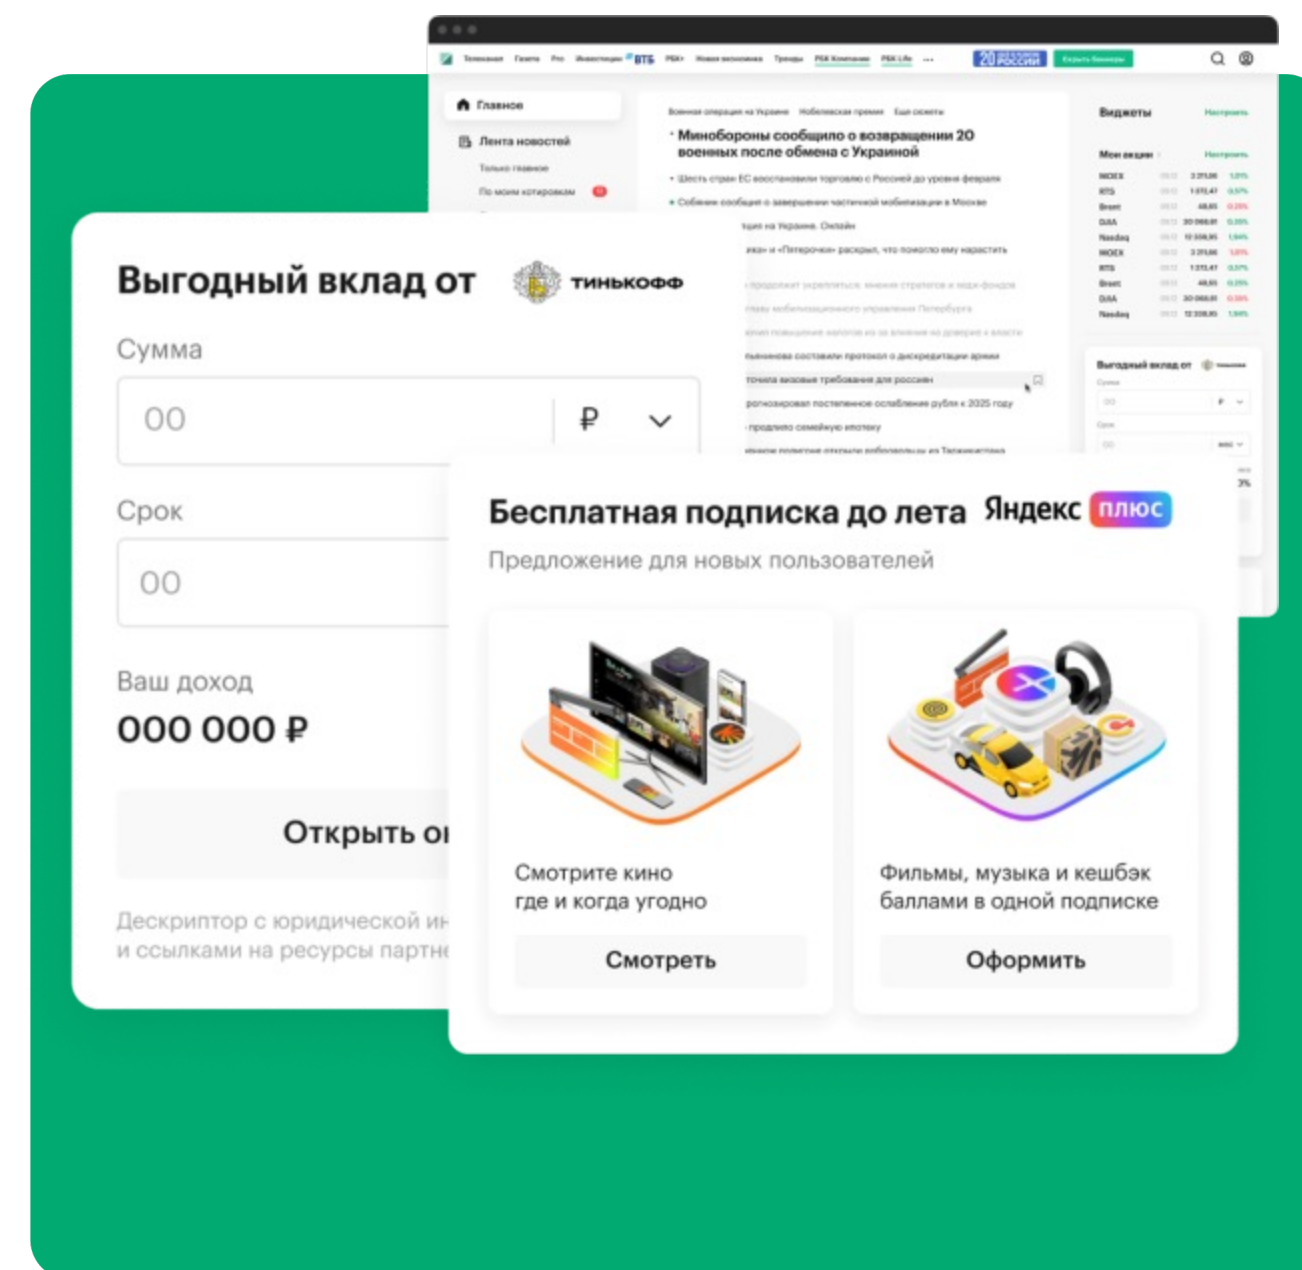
Телеканал Газета Pro Инвестиции ВТБ РБК+ Новая экономика Тренды РБК Компании РБК Life ···

Главное

Лента новостей

Только главное

По моим котировкам

Военная операция на Украине Нобелевская премия Еще сюжеты

Минобороны сообщило о возвращении 20 военных после обмена с Украиной

Шесть стран ЕС восстановили торговлю с Россией до уровня февраля

Собянин сообщил о завершении частичной мобилизации в Москве

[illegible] на Украине. Онлайн

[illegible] и «Пятерочка» раскрыл, что помогло ему нарастить

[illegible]

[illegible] точила визовые требования для россиян

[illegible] прогнозировал постепенное ослабление рубля к 2025 году

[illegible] продлило семейную ипотеку

Виджеты Настроить

Мои акции Настроить

| MOEX | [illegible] | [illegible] |
|---|---|---|
| RTS | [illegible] | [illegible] |
| Brent | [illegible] | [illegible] |
| DJIA | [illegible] | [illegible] |
| Nasdaq | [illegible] | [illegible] |
| MOEX | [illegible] | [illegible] |
| RTS | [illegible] | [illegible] |
| Brent | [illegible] | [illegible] |
| DJIA | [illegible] | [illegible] |
| Nasdaq | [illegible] | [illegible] |

Выгодный вклад от

Выгодный вклад от тинькофф

Сумма

00 ₽

Срок

00

Ваш доход

000 000 ₽

Открыть о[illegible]

Дескриптор с юридической и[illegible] и ссылками на ресурсы партн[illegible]

Бесплатная подписка до лета Яндекс плюс

Предложение для новых пользователей

Смотрите кино где и когда угодно

Смотреть

Фильмы, музыка и кешбэк баллами в одной подписке

Оформить